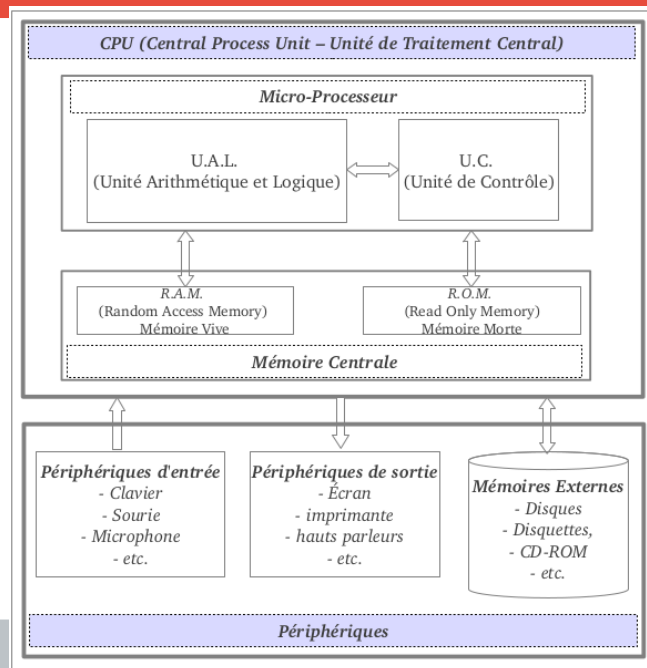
CPU (Central Process Unit – Unité de Traitement Central)

Micro-Processeur

U.A.L.
(Unité Arithmétique et Logique)

U.C.
(Unité de Contrôle)

R.A.M.
(Random Access Memory)
Mémoire Vive

R.O.M.
(Read Only Memory)
Mémoire Morte

Mémoire Centrale

Périphériques d'entrée
- Clavier
- Sourie
- Microphone
- etc.

Périphériques de sortie
- Écran
- imprimante
- hauts parleurs
- etc.

Mémoires Externes
- Disques
- Disquettes,
- CD-ROM
- etc.

Périphériques